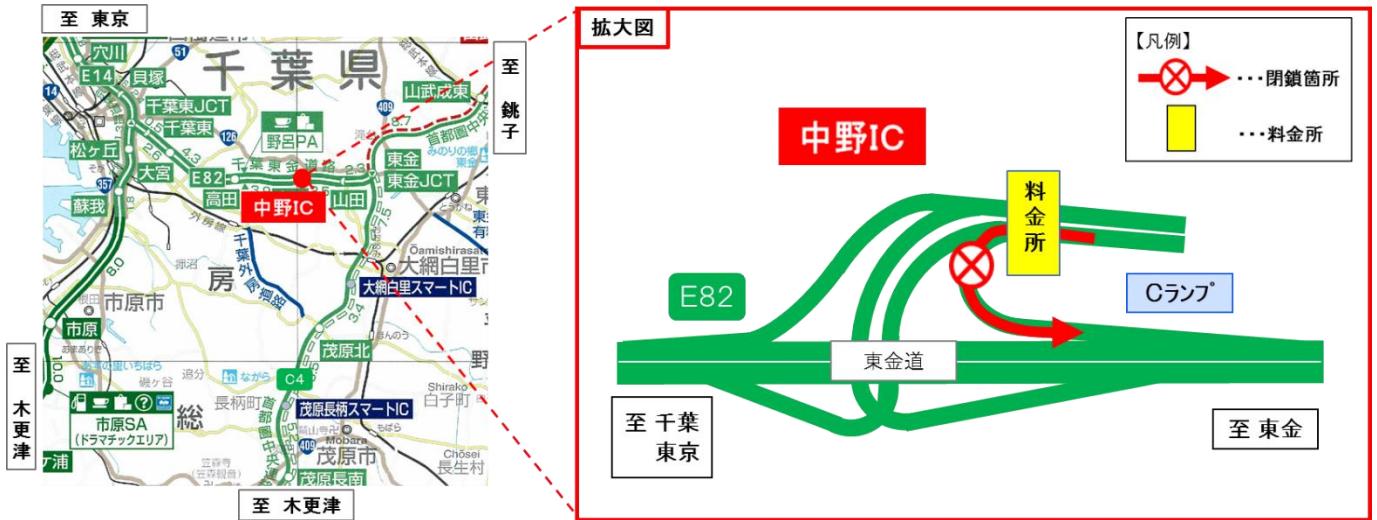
至 東京

至 銚子

至 木更津

至 木更津

千葉県

穴川
E14
貝塚
千葉東JCT
千葉東
松ヶ丘
大宮
蘇我
野呂PA
千葉東金道路
E82
高田
中野IC
山田
東金
東金JCT
山武成東
首都圏中央連絡自動車道
千葉外房有料道路
外房線
大網白里市
Oamishirasato
大網白里スマートIC
房
市原市
市原
茂原北
C4
茂原長柄スマートIC
長柄町
市原SA
（ドラマチックエリア）
総
茂原市
Mobara
茂原長南
白子町
Shirako
長生村
Chosei

拡大図

【凡例】
・・・閉鎖箇所
・・・料金所

中野IC

料金所

E82

Cランプ

東金道

至 千葉
東京

至 東金